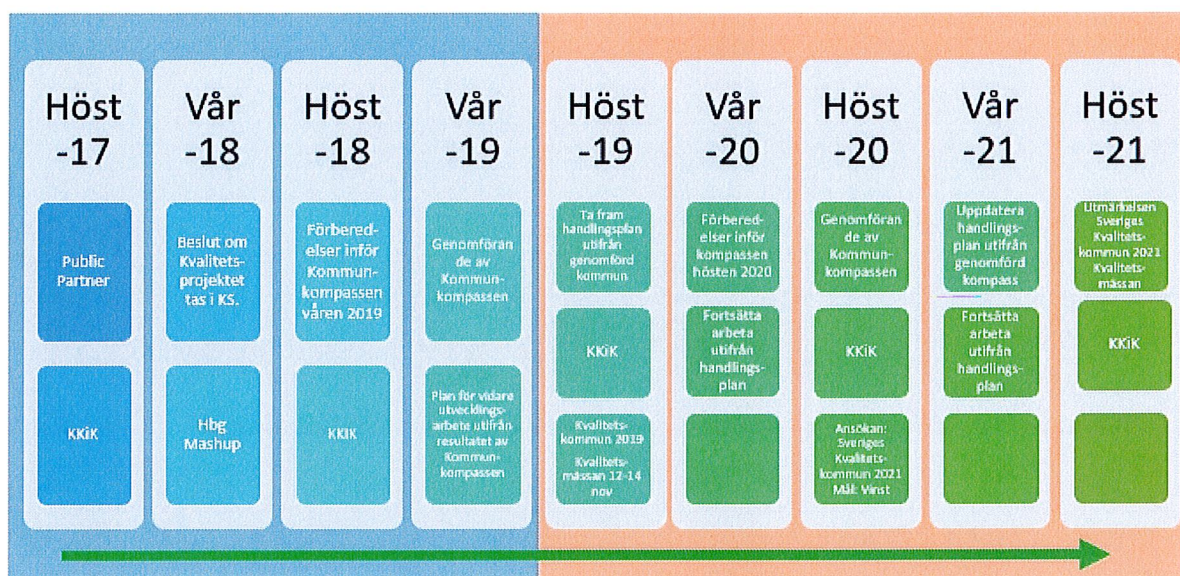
Höst -17

Public Partner

KKiK

Vår -18

Beslut om Kvalitetsprojektet tas i KS.

Hbg Mashup

Höst -18

Förberedelser inför Kommunkompassen våren 2019

KKiK

Vår -19

Genomförande av Kommunkompassen

Plan för vidare utvecklingsarbete utifrån resultatet av Kommunkompassen

Höst -19

Ta fram handlingsplan utifrån genomförd kommun

KKiK

Kvalitetskommun 2019

Kvalitetsmässan 12-14 nov

Vår -20

Förberedelser inför kompassen hösten 2020

Fortsätta arbeta utifrån handlingsplan

Höst -20

Genomförande av Kommunkompassen

KKiK

Ansökan: Sveriges Kvalitetskommun 2021 Mål: Vinst

Vår -21

Uppdatera handlingsplan utifrån genomförd kompass

Fortsätta arbeta utifrån handlingsplan

Höst -21

Utmärkelsen Sveriges Kvalitetskommun 2021 Kvalitetsmässan

KKiK